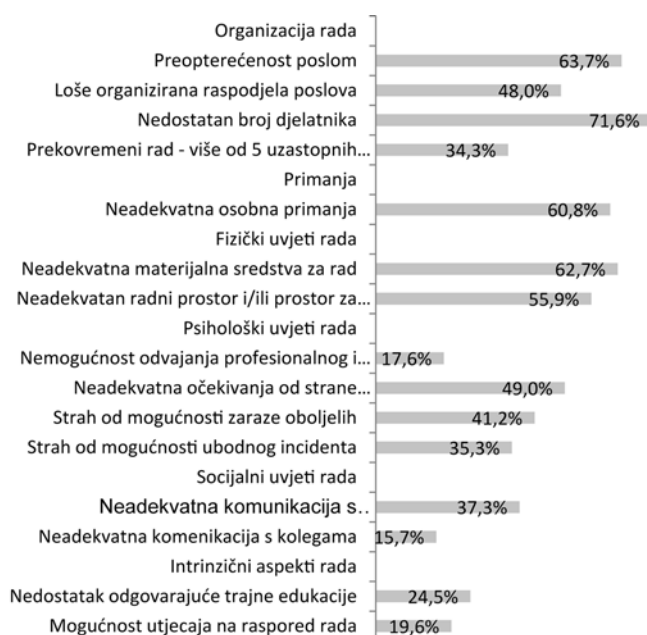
| Kategorija | Postotak |
|---|---|
| Organizacija rada | |
| Preopterećenost poslom | 63,7% |
| Loše organizirana raspodjela poslova | 48,0% |
| Nedostatan broj djelatnika | 71,6% |
| Prekovremeni rad - više od 5 uzastopnih... | 34,3% |
| Primanja | |
| Neadekvatna osobna primanja | 60,8% |
| Fizički uvjeti rada | |
| Neadekvatna materijalna sredstva za rad | 62,7% |
| Neadekvatan radni prostor i/ili prostor za... | 55,9% |
| Psihološki uvjeti rada | |
| Nemogućnost odvajanja profesionalnog i... | 17,6% |
| Neadekvatna očekivanja od strane... | 49,0% |
| Strah od mogućnosti zaraze oboljelih | 41,2% |
| Strah od mogućnosti ubodnog incidenta | 35,3% |
| Socijalni uvjeti rada | |
| Neadekvatna komunikacija s.. | 37,3% |
| Neadekvatna komenikacija s kolegama | 15,7% |
| Intrinzični aspekti rada | |
| Nedostatak odgovarajuće trajne edukacije | 24,5% |
| Mogućnost utjecaja na raspored rada | 19,6% |